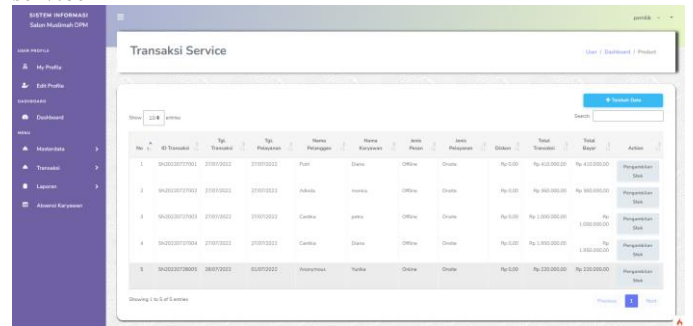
SISTEM INFORMASI Salon Muslimah DPM

USER PROFILE

My Profile

Edit Profile

DASHBOARD

Dashboard

MENU

Masterdata

Transaksi

Laporan

Absensi Karyawan

pemilik

Transaksi Service

User / Dashboard / Product

+ Tambah Data

Show 10 entries

Search:

| No | ID Transaksi | Tgl. Transaksi | Tgl. Pelayanan | Nama Pelanggan | Nama Karyawan | Jenis Pesan | Jenis Pelayanan | Diskon | Total Transaksi | Total Bayar | Action |
|---|---|---|---|---|---|---|---|---|---|---|---|
| 1 | SN20220727001 | 27/07/2022 | 27/07/2022 | Putri | Diana | Offline | Onsite | Rp 0,00 | Rp 410.000,00 | Rp 410.000,00 | Pengambilan Stok |
| 2 | SN20220727002 | 27/07/2022 | 27/07/2022 | Adinda | monica | Offline | Onsite | Rp 0,00 | Rp 360.000,00 | Rp 360.000,00 | Pengambilan Stok |
| 3 | SN20220727003 | 27/07/2022 | 27/07/2022 | Cantika | petra | Offline | Onsite | Rp 0,00 | Rp 1.000.000,00 | Rp 1.000.000,00 | Pengambilan Stok |
| 4 | SN20220727004 | 27/07/2022 | 27/07/2022 | Cantika | Diana | Offline | Onsite | Rp 0,00 | Rp 1.950.000,00 | Rp 1.950.000,00 | Pengambilan Stok |
| 5 | SN20220728005 | 28/07/2022 | 01/07/2022 | Anonymous | Yunita | Online | Onsite | Rp 0,00 | Rp 220.000,00 | Rp 220.000,00 | Pengambilan Stok |

Showing 1 to 5 of 5 entries

Previous 1 Next